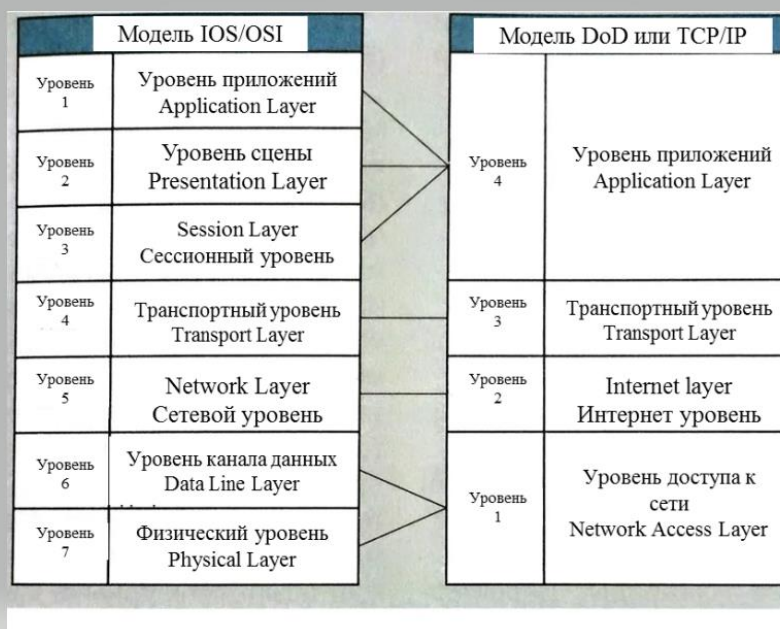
| Модель IOS/OSI | |
|---|---|
| Уровень 1 | Уровень приложений Application Layer |
| Уровень 2 | Уровень сцены Presentation Layer |
| Уровень 3 | Session Layer Сессионный уровень |
| Уровень 4 | Транспортный уровень Transport Layer |
| Уровень 5 | Network Layer Сетевой уровень |
| Уровень 6 | Уровень канала данных Data Line Layer |
| Уровень 7 | Физический уровень Physical Layer |

| Модель DoD или TCP/IP | |
|---|---|
| Уровень 4 | Уровень приложений Application Layer |
| Уровень 3 | Транспортный уровень Transport Layer |
| Уровень 2 | Internet layer Интернет уровень |
| Уровень 1 | Уровень доступа к сети Network Access Layer |